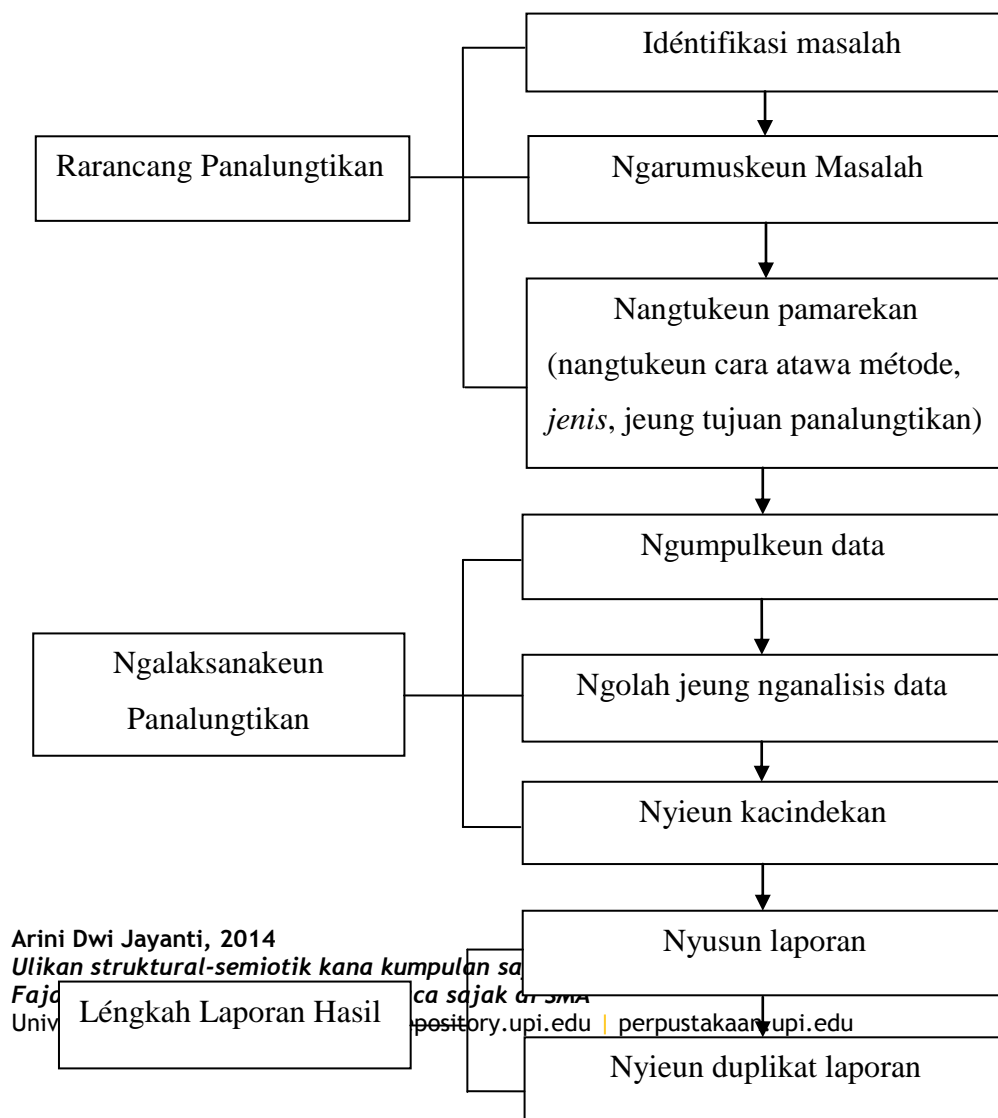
Rarancang Panalungtikan

Idéntifikasi masalah

Ngarumuskeun Masalah

Nangtukeun pamarekan (nangtukeun cara atawa métode, *jenis*, jeung tujuan panalungtikan)

Ngalaksanakeun Panalungtikan

Ngumpulkeun data

Ngolah jeung nganalisis data

Nyieun kacindekan

Léngkah Laporan Hasil

Nyusun laporan

Nyieun duplikat laporan

**Arini Dwi Jayanti, 2014**
***Ulikan struktural-semiotik kana kumpulan sa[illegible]***
***Faj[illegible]ca sajak di SMA***
Univ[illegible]pository.upi.edu | perpustakaan.upi.edu